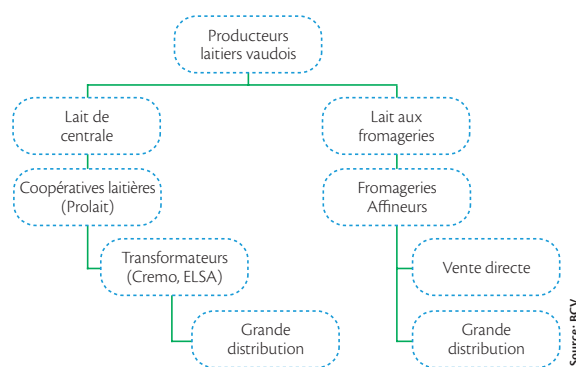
Producteurs laitiers vaudois

Lait de centrale

Coopératives laitières (Prolait)

Transformateurs (Cremo, ELSA)

Grande distribution

Lait aux fromageries

Fromageries Affineurs

Vente directe

Grande distribution

Source: BCV